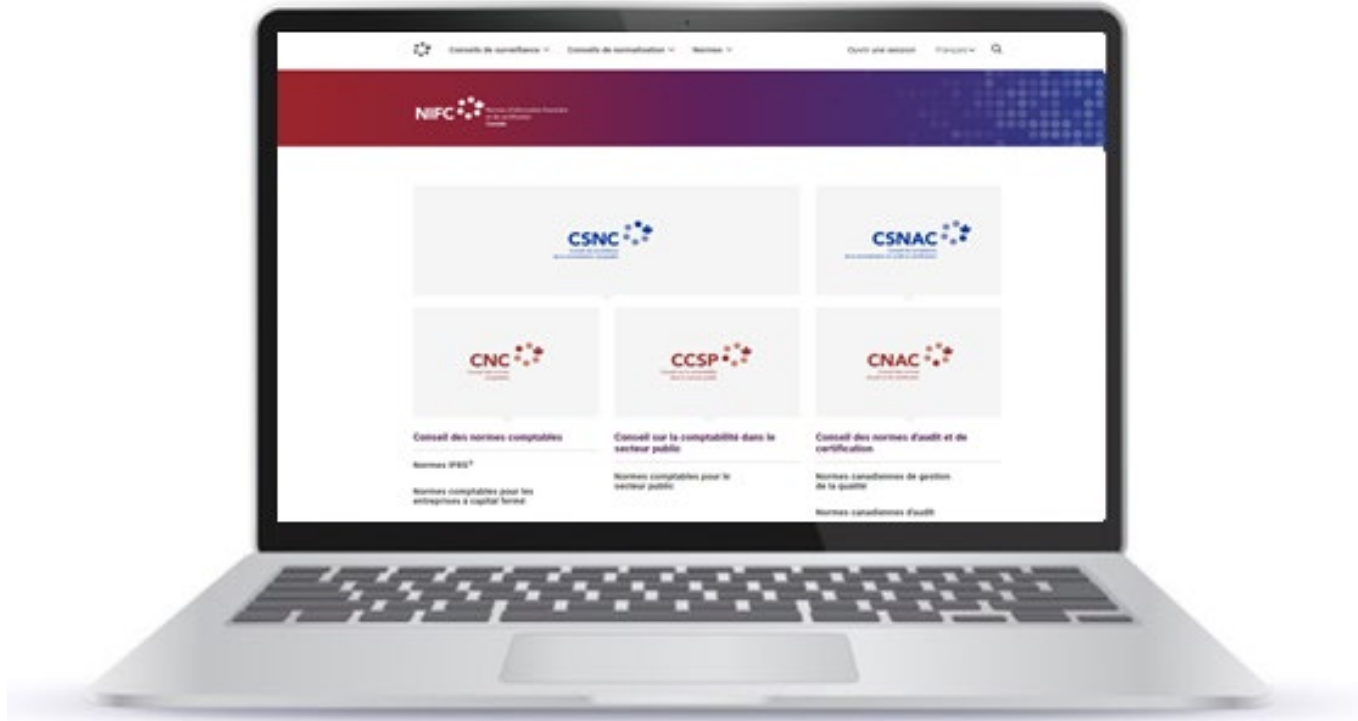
Conseils de surveillance ⌄ Conseils de normalisation ⌄ Normes ⌄ Ouvrir une session Français ⌄

NIFC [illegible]

CSNC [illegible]

CSNAC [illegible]

CNC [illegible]

CCSP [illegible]

CNAC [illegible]

Conseil des normes comptables

Normes IFRS®

Normes comptables pour les entreprises à capital fermé

Conseil sur la comptabilité dans le secteur public

Normes comptables pour le secteur public

Conseil des normes d'audit et de certification

Normes canadiennes de gestion de la qualité

Normes canadiennes d'audit